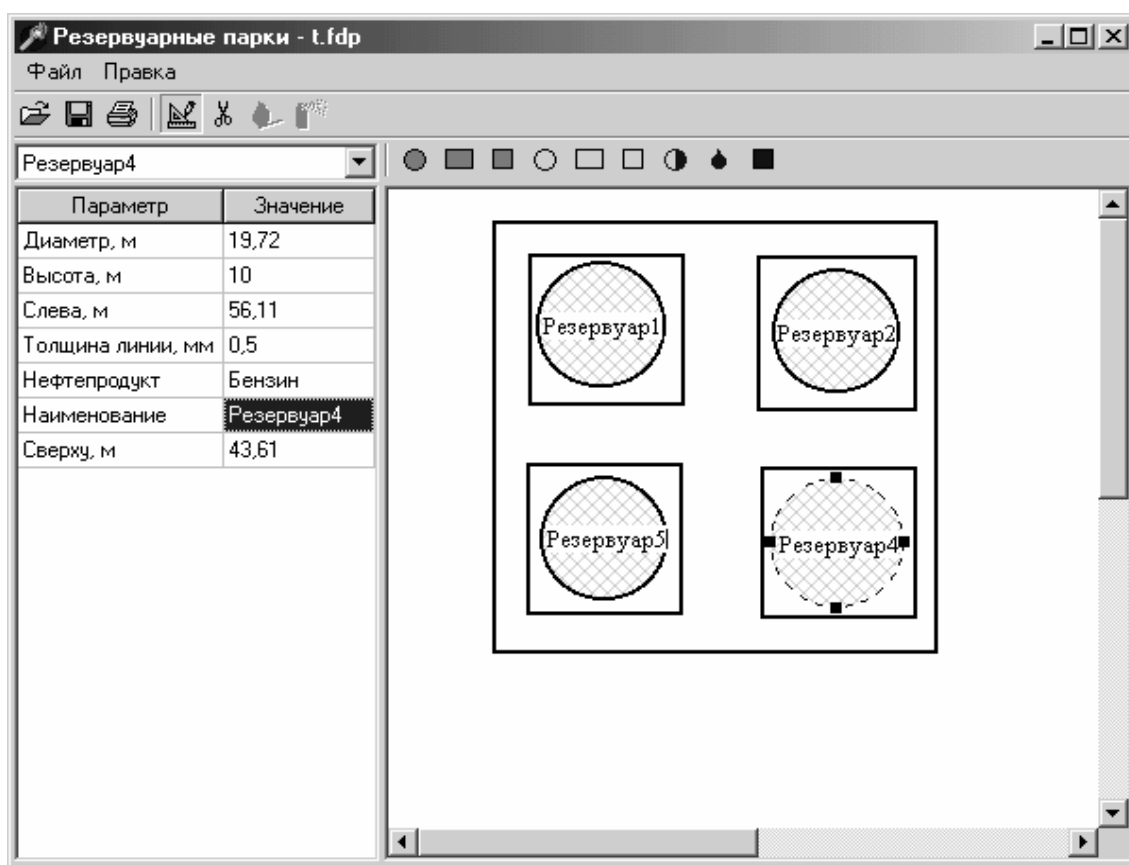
Резервуарные парки - t.fdp

Файл Правка

Резервуар4

| Параметр | Значение |
|---|---|
| Диаметр, м | 19,72 |
| Высота, м | 10 |
| Слева, м | 56,11 |
| Толщина линии, мм | 0,5 |
| Нефтепродукт | Бензин |
| Наименование | Резервуар4 |
| Сверху, м | 43,61 |

Резервуар1

Резервуар2

Резервуар5

Резервуар4